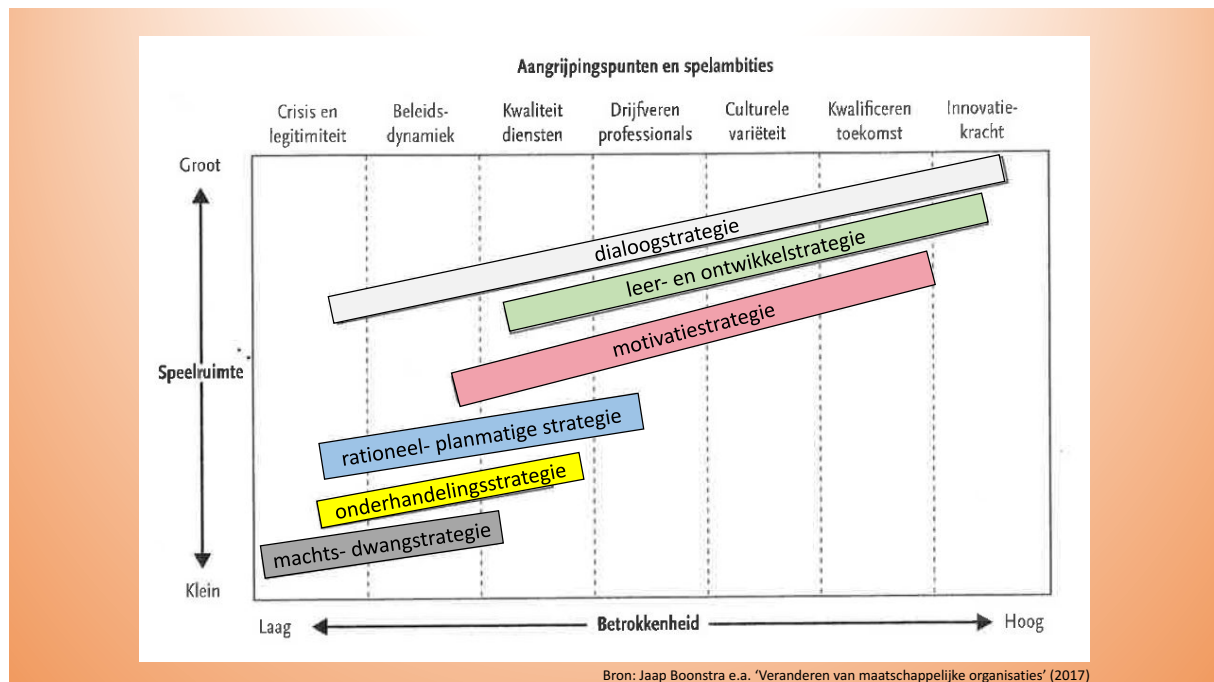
Aangrijpingspunten en spelambities

Crisis en legitimiteit

Beleids-dynamiek

Kwaliteit diensten

Drijfveren professionals

Culturele variëteit

Kwalificeren toekomst

Innovatie-kracht

Groot

Speelruimte

Klein

dialoogstrategie

leer- en ontwikkelstrategie

motivatiestrategie

rationeel- planmatige strategie

onderhandelingsstrategie

machts- dwangstrategie

Laag

Betrokkenheid

Hoog

Bron: Jaap Boonstra e.a. 'Veranderen van maatschappelijke organisaties' (2017)